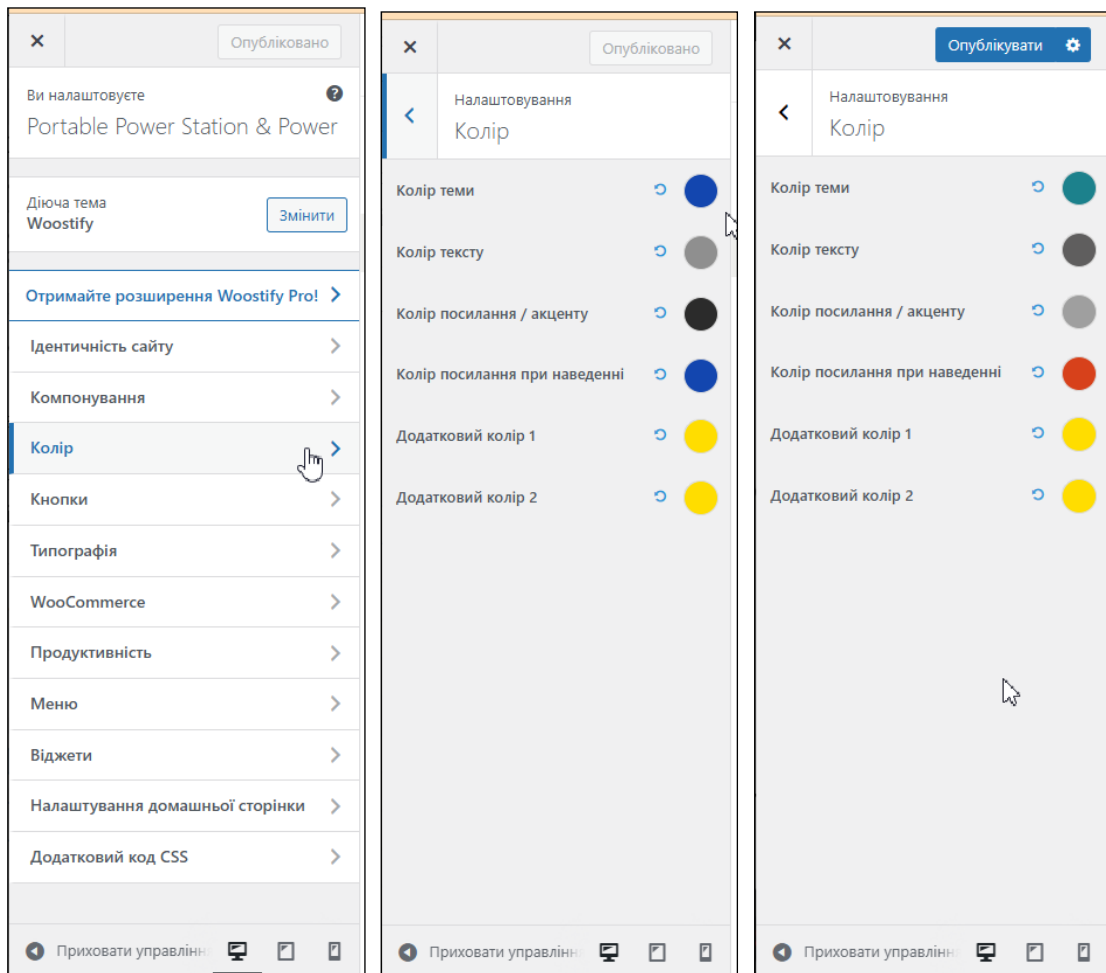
×

Опубліковано

Ви налаштовуєте

Portable Power Station & Power

Діюча тема
Woostify

Змінити

Отримайте розширення Woostify Pro!

Ідентичність сайту

Компонування

Колір

Кнопки

Типографія

WooCommerce

Продуктивність

Меню

Віджети

Налаштування домашньої сторінки

Додатковий код CSS

Приховати управлінн

×

Опубліковано

Налаштовування
Колір

Колір теми

Колір тексту

Колір посилання / акценту

Колір посилання при наведенні

Додатковий колір 1

Додатковий колір 2

Приховати управлінн

×

Опублікувати

Налаштовування
Колір

Колір теми

Колір тексту

Колір посилання / акценту

Колір посилання при наведенні

Додатковий колір 1

Додатковий колір 2

Приховати управлінн